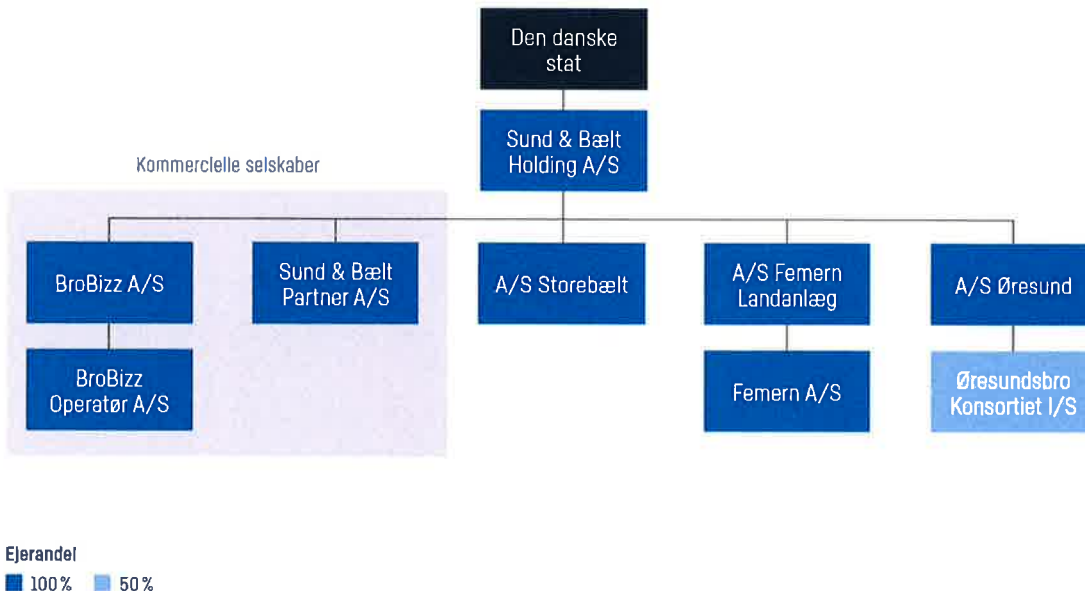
Den danske stat

Sund & Bælt Holding A/S

Kommercielle selskaber

BroBizz A/S

Sund & Bælt Partner A/S

A/S Storebælt

A/S Femern Landanlæg

A/S Øresund

BroBizz Operatør A/S

Femern A/S

Øresundsbro Konsortiet I/S

Ejerandel
100 %  50 %